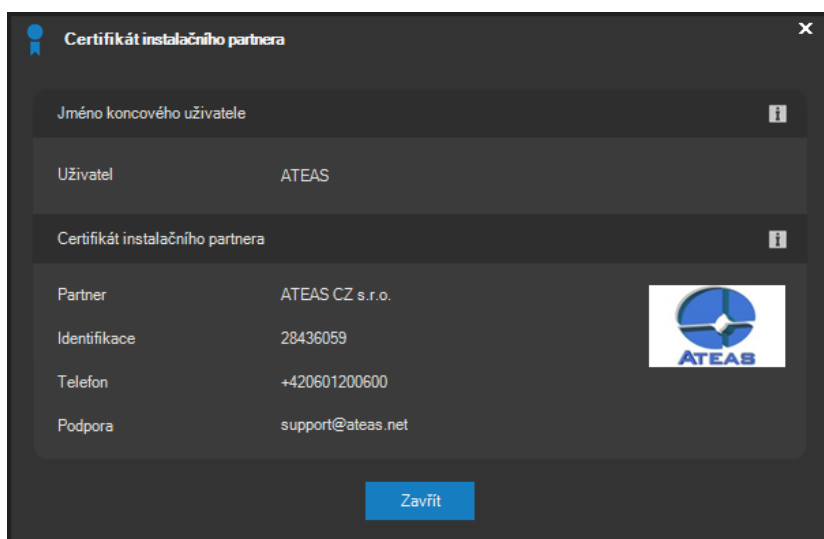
Certifikát instalačního partnera

Jméno koncového uživatele

Uživatel ATEAS

Certifikát instalačního partnera

Partner ATEAS CZ s.r.o.

Identifikace 28436059

Telefon +420601200600

Podpora support@ateas.net

ATEAS

Zavřít